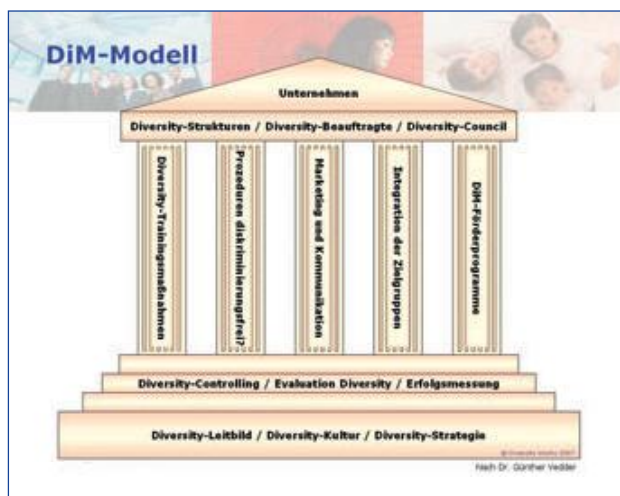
DiM-Modell

Unternehmen

Diversity-Strukturen / Diversity-Beauftragte / Diversity-Council

Diversity-Trainingsmaßnahmen

Prozeduren diskriminierungsfrei?

Marketing und Kommunikation

Integration der Zielgruppen

DiM-Förderprogramme

Diversity-Controlling / Evaluation Diversity / Erfolgsmessung

Diversity-Leitbild / Diversity-Kultur / Diversity-Strategie

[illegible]

Nach Dr. Günther Vedder